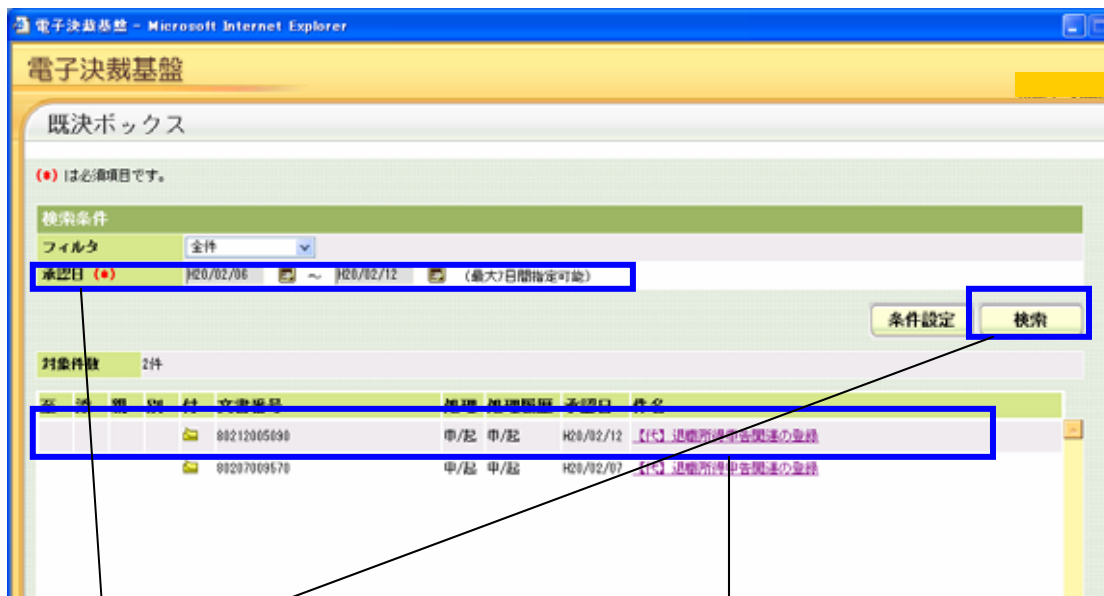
電子決裁基盤 - Microsoft Internet Explorer

電子決裁基盤

既決ボックス

(*) は必須項目です。

検索条件

フィルタ 全件

承認日 (*) H20/02/06 ～ H20/02/12 (最大7日間指定可能)

条件設定 検索

対象件数 2件

| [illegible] | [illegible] | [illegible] | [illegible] | 付 | 文書番号 | 処理 | 処理履歴 | 承認日 | 件名 |
|---|---|---|---|---|---|---|---|---|---|
| | | | | | 80212005090 | 申/起 | 申/起 | H20/02/12 | 【代】退職所得申告関連の登録 |
| | | | | | 80207009570 | 申/起 | 申/起 | H20/02/07 | 【代】退職所得申告関連の登録 |